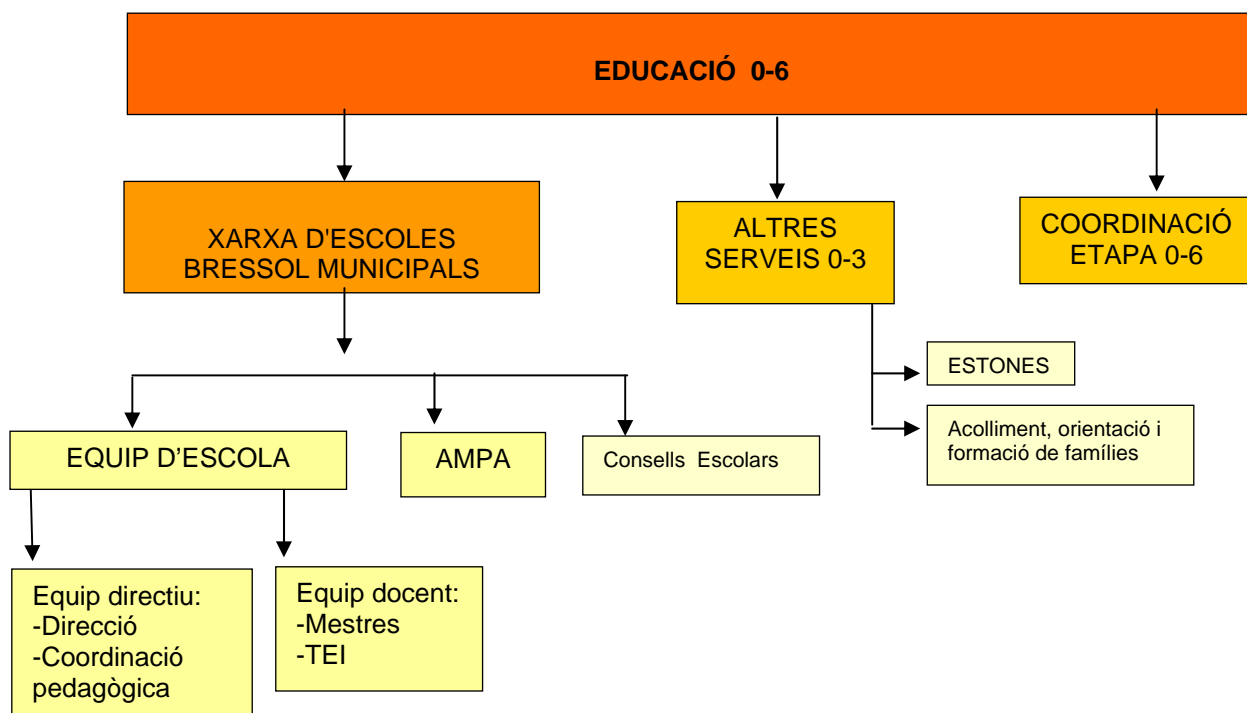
EDUCACIÓ 0-6

XARXA D'ESCOLES BRESSOL MUNICIPALS

ALTRES SERVEIS 0-3

COORDINACIÓ ETAPA 0-6

ESTONES

Acolliment, orientació i formació de famílies

EQUIP D'ESCOLA

AMPA

Consells Escolars

Equip directiu:
-Direcció
-Coordinació pedagògica

Equip docent:
-Mestres
-TEI